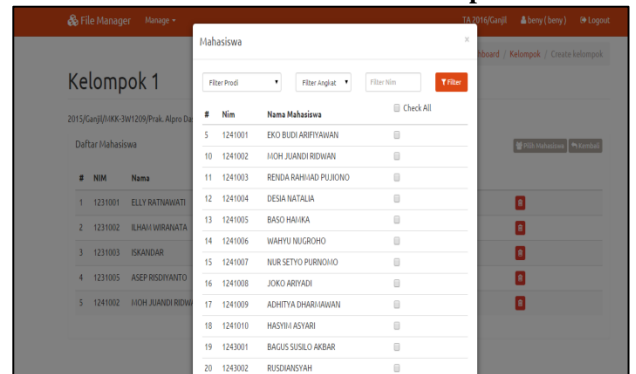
File Manager Manage

TA 2016/Ganjil beny (beny) Logout

hboard / Kelompok / Create kelompok

Kelompok 1

2015/Ganjil/MKK-3W1209/Prak. Alpro Da

Daftar Mahasiswa

Pilih Mahasiswa Kembali

| # | NIM | Nama |
|---|---|---|
| 1 | 1231001 | ELLY RATNAWATI |
| 2 | 1231002 | ILHAM WIRANATA |
| 3 | 1231003 | ISKANDAR |
| 4 | 1231005 | ASEP RISDIYANTO |
| 5 | 1241002 | MOH JUANDI RIDWA |

Mahasiswa

×

Filter Prodi Filter Angkat Filter Nim Filter

| # | Nim | Nama Mahasiswa | Check All |
|---|---|---|---|
| 5 | 1241001 | EKO BUDI ARIFIYAWAN | |
| 10 | 1241002 | MOH JUANDI RIDWAN | |
| 11 | 1241003 | RENDA RAHMAD PUJIONO | |
| 12 | 1241004 | DESIA NATALIA | |
| 13 | 1241005 | BASO HAMKA | |
| 14 | 1241006 | WAHYU NUGROHO | |
| 15 | 1241007 | NUR SETYO PURNOMO | |
| 16 | 1241008 | JOKO ARIYADI | |
| 17 | 1241009 | ADHITYA DHARMAWAN | |
| 18 | 1241010 | HASYIM ASYARI | |
| 19 | 1243001 | BAGUS SUSILO AKBAR | |
| 20 | 1243002 | RUSDIANSYAH | |